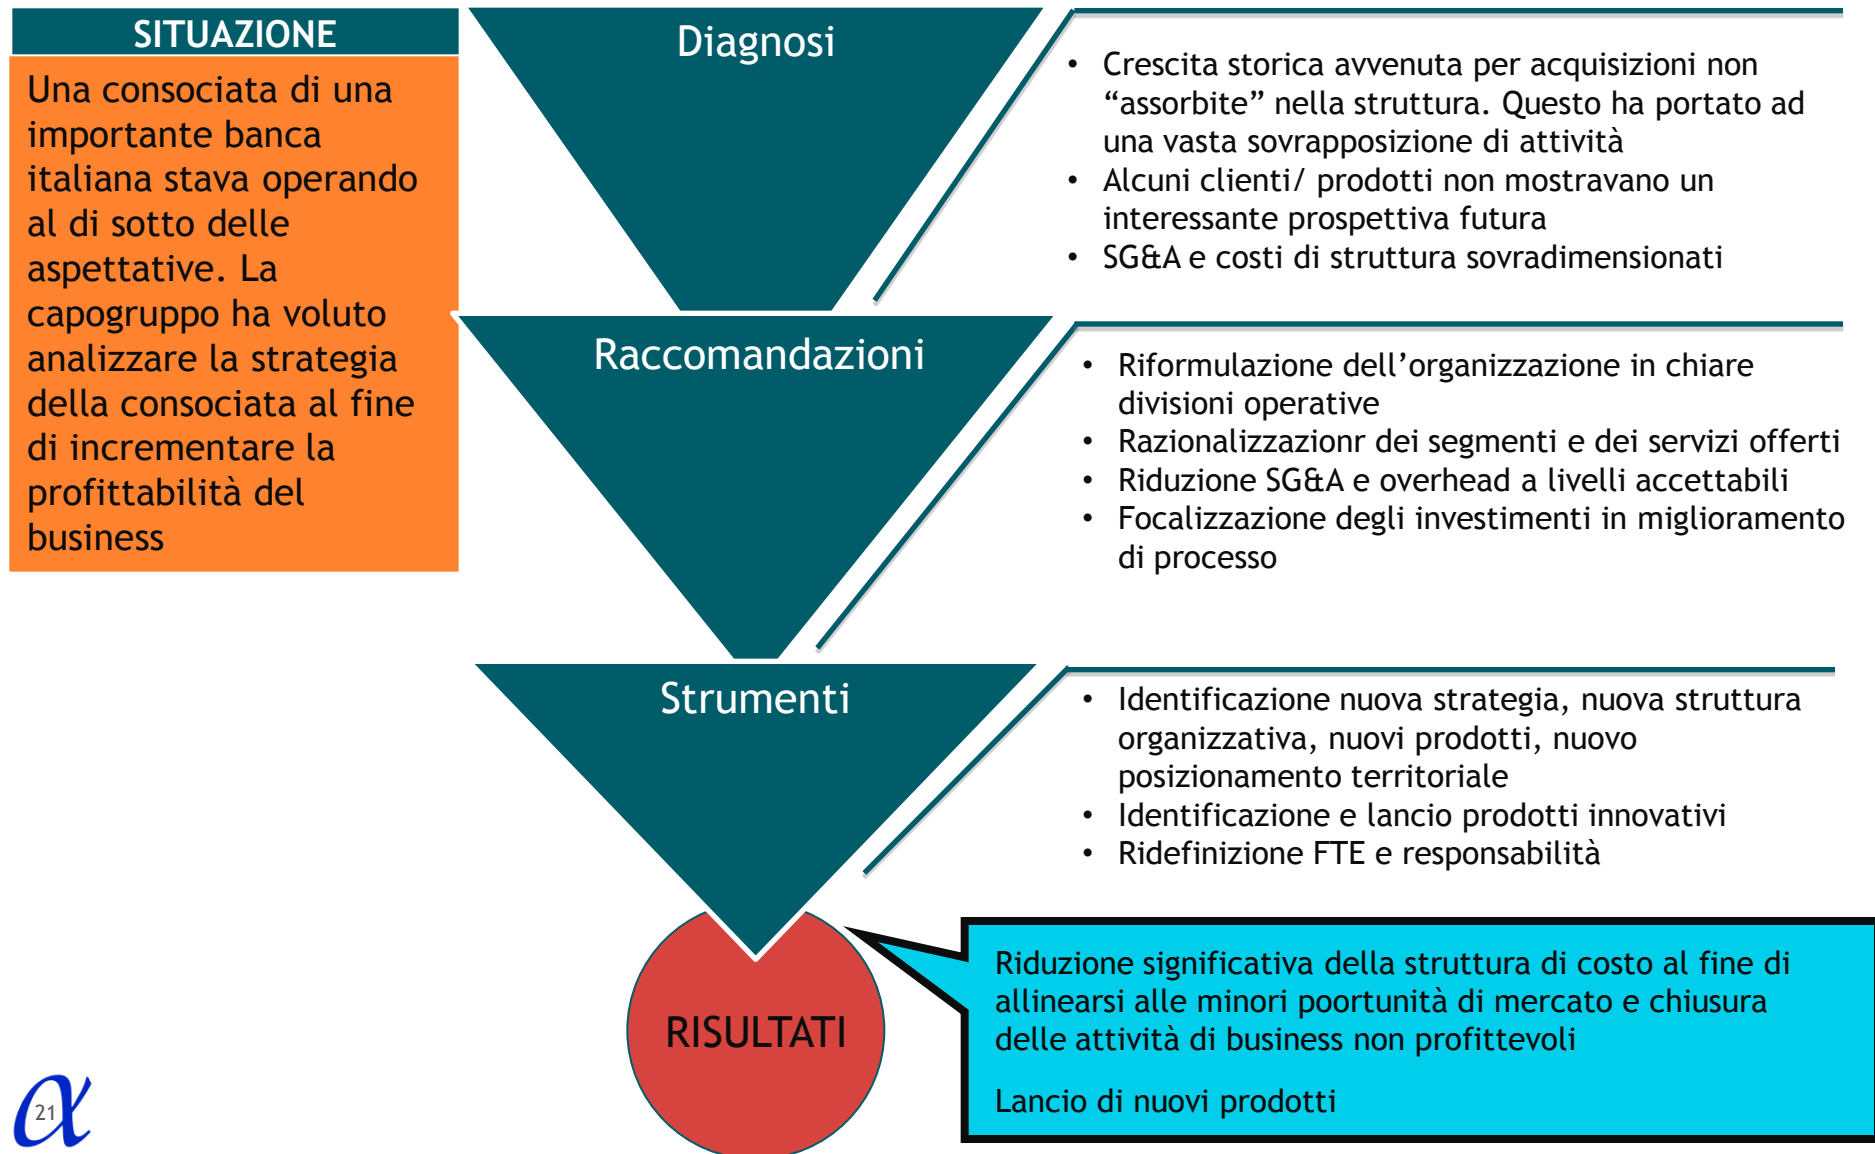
SITUAZIONE

Una consociata di una importante banca italiana stava operando al di sotto delle aspettative. La capogruppo ha voluto analizzare la strategia della consociata al fine di incrementare la profittabilità del business

Diagnosi

- Crescita storica avvenuta per acquisizioni non “assorbite” nella struttura. Questo ha portato ad una vasta sovrapposizione di attività
- Alcuni clienti/ prodotti non mostravano un interessante prospettiva futura
- SG&A e costi di struttura sovradimensionati

Raccomandazioni

- Riformulazione dell’organizzazione in chiare divisioni operative
- Razionalizzazionr dei segmenti e dei servizi offerti
- Riduzione SG&A e overhead a livelli accettabili
- Focalizzazione degli investimenti in miglioramento di processo

Strumenti

- Identificazione nuova strategia, nuova struttura organizzativa, nuovi prodotti, nuovo posizionamento territoriale
- Identificazione e lancio prodotti innovativi
- Ridefinizione FTE e responsabilità

RISULTATI

Riduzione significativa della struttura di costo al fine di allinearsi alle minori poortunità di mercato e chiusura delle attività di business non profittevoli

Lancio di nuovi prodotti

21